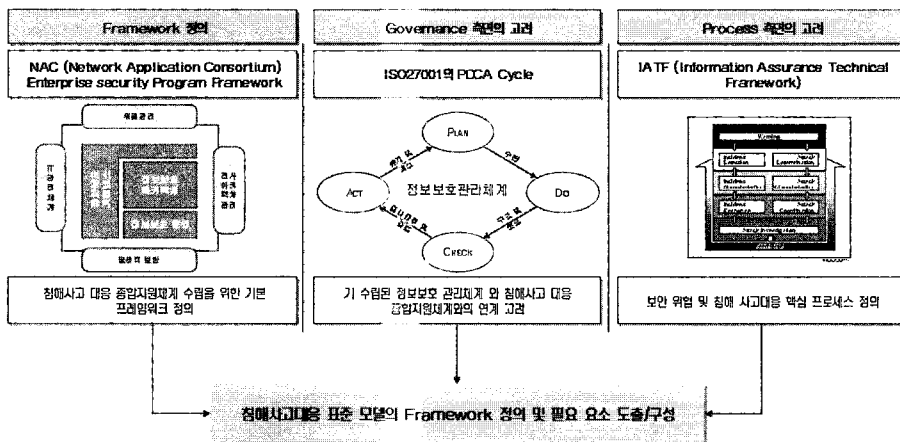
Framework 정의

NAC (Network Application Consortium) Enterprise security Program Framework

제품관리

IT 관리 체계

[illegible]

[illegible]

감사 위험 관리

발생의 법령

침해사고 대응 종합지원체계 수립을 위한 기본 프레임워크 정의

Governance 측면의 고려

ISO27001의 PDCA Cycle

PLAN

수립

DO

구현 및 운영

CHECK

모니터링 및 검토

ACT

유지 및 개선

정보보호관리체계

기 수립된 정보보호 관리체계 와 침해사고 대응 종합지원체계와의 연계 고려

Process 측면의 고려

IATF (Information Assurance Technical Framework)

Warning

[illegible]

보안 위협 및 침해 사고대응 핵심 프로세스 정의

침해사고대응 표준 모델의 Framework 정의 및 필요 요소 도출/구성